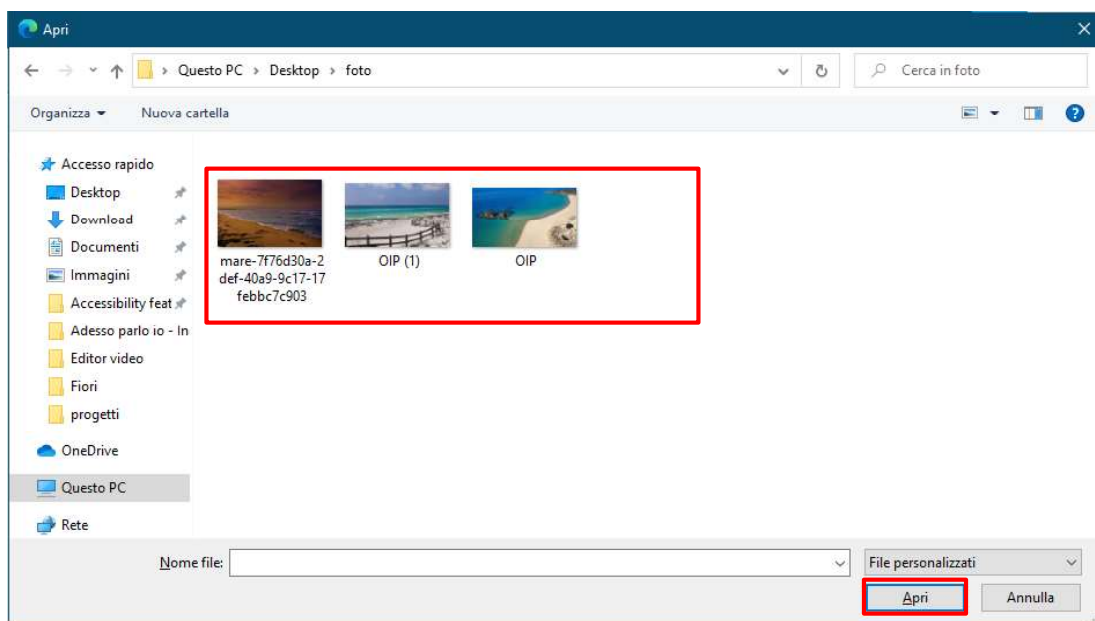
Apri

Questo PC › Desktop › foto

Cerca in foto

Organizza ▾ Nuova cartella

Accesso rapido
Desktop
Download
Documenti
Immagini
Accessibility feat
Adesso parlo io - In
Editor video
Fiori
progetti
OneDrive
Questo PC
Rete

mare-7f76d30a-2def-40a9-9c17-17febbc7c903

OIP (1)

OIP

Nome file:

File personalizzati

Apri

Annulla